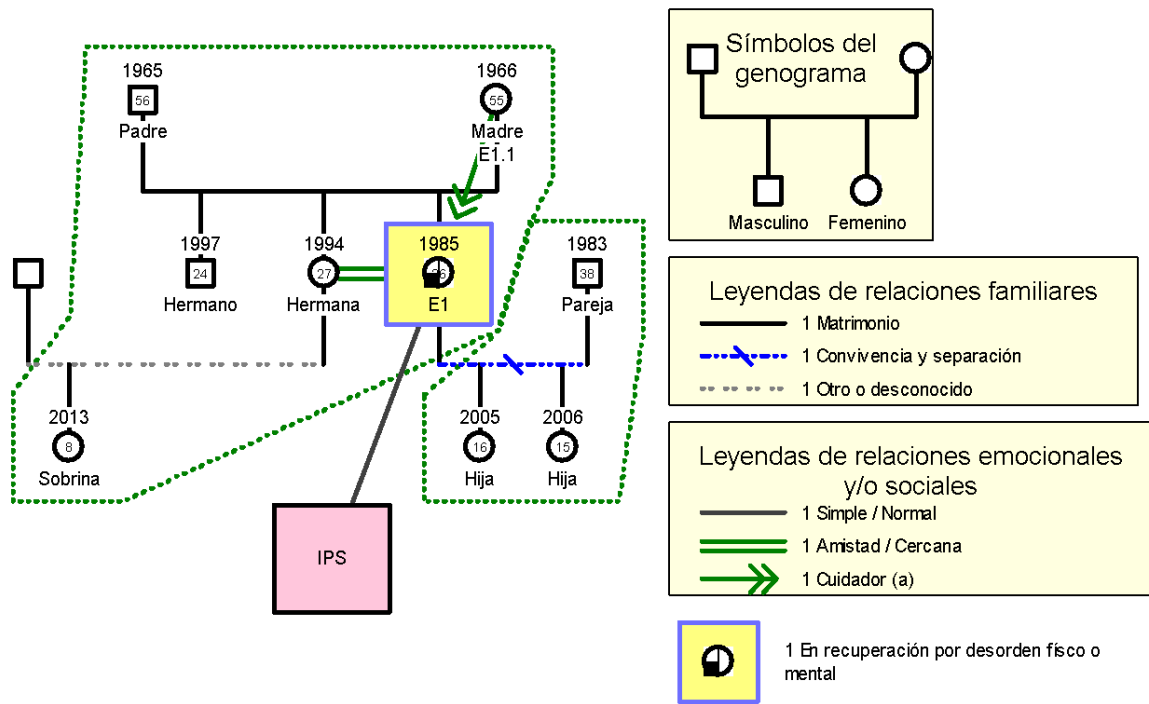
1965
56
Padre

1966
55
Madre
E1.1

1997
24
Hermano

1994
27
Hermana

1985
36
E1

1983
38
Pareja

2013
8
Sobrina

2005
16
Hija

2006
15
Hija

IPS

Símbolos del genograma
Masculino
Femenino

Leyendas de relaciones familiares
1 Matrimonio
1 Convivencia y separación
1 Otro o desconocido

Leyendas de relaciones emocionales y/o sociales
1 Simple / Normal
1 Amistad / Cercana
1 Cuidador (a)

1 En recuperación por desorden físco o mental